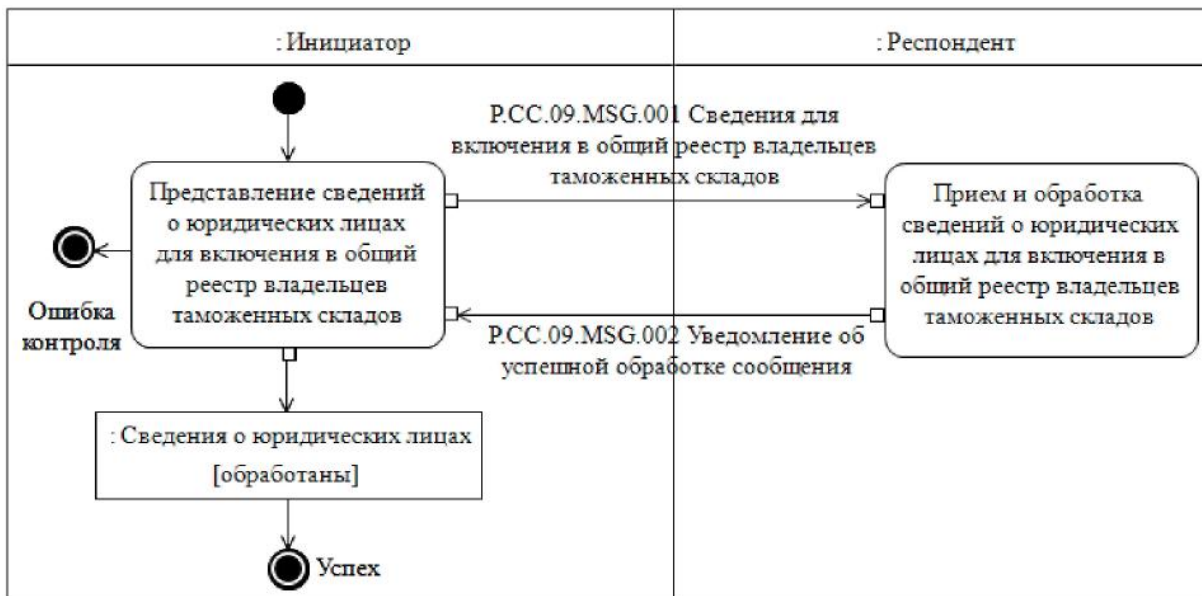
: Инициатор

: Респондент

Представление сведений о юридических лицах для включения в общий реестр владельцев таможенных складов

P.CC.09.MSG.001 Сведения для включения в общий реестр владельцев таможенных складов

Прием и обработка сведений о юридических лицах для включения в общий реестр владельцев таможенных складов

P.CC.09.MSG.002 Уведомление об успешной обработке сообщения

Ошибка контроля

: Сведения о юридических лицах [обработаны]

Успех